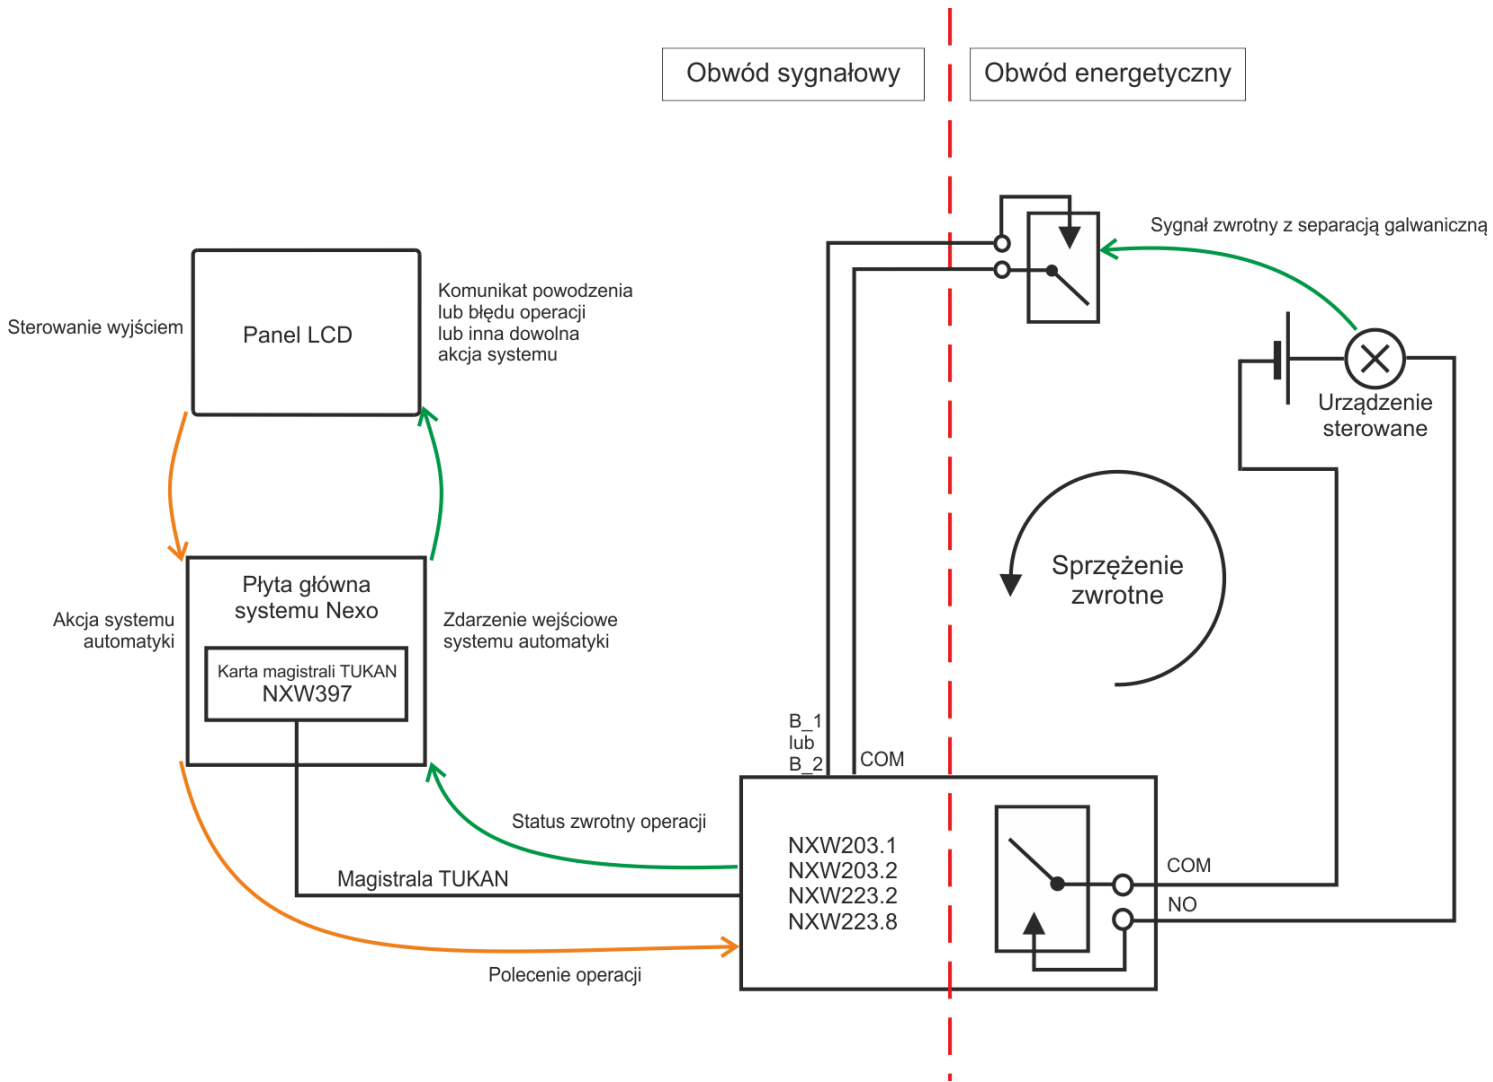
Obwód sygnałowy

Obwód energetyczny

Sygnał zwrotny z separacją galwaniczną

Sterowanie wyjściem

Panel LCD

Komunikat powodzenia lub błędu operacji lub inna dowolna akcja systemu

Urządzenie sterowane

Sprzężenie zwrotne

Płyta główna systemu Nexo

Akcja systemu automatyki

Zdarzenie wejściowe systemu automatyki

Karta magistrali TUKAN NXW397

B_1 lub B_2

COM

Status zwrotny operacji

NXW203.1
NXW203.2
NXW223.2
NXW223.8

Magistrala TUKAN

COM

NO

Polecenie operacji